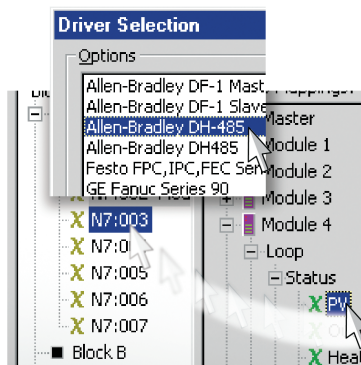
Driver Selection

Options

Allen-Bradley DF-1 Mast
Allen-Bradley DF-1 Slave
Allen-Bradley DH-485
Allen-Bradley DH485
Festo FPC,IPC,FEC Ser
GE Fanuc Series 90

Mappings

Master
Module 1
Module 2
Module 3
Module 4
Loop
Status
PV
Heal

N7:002 - Mod
N7:003
N7:0
N7:005
N7:006
N7:007
Block B